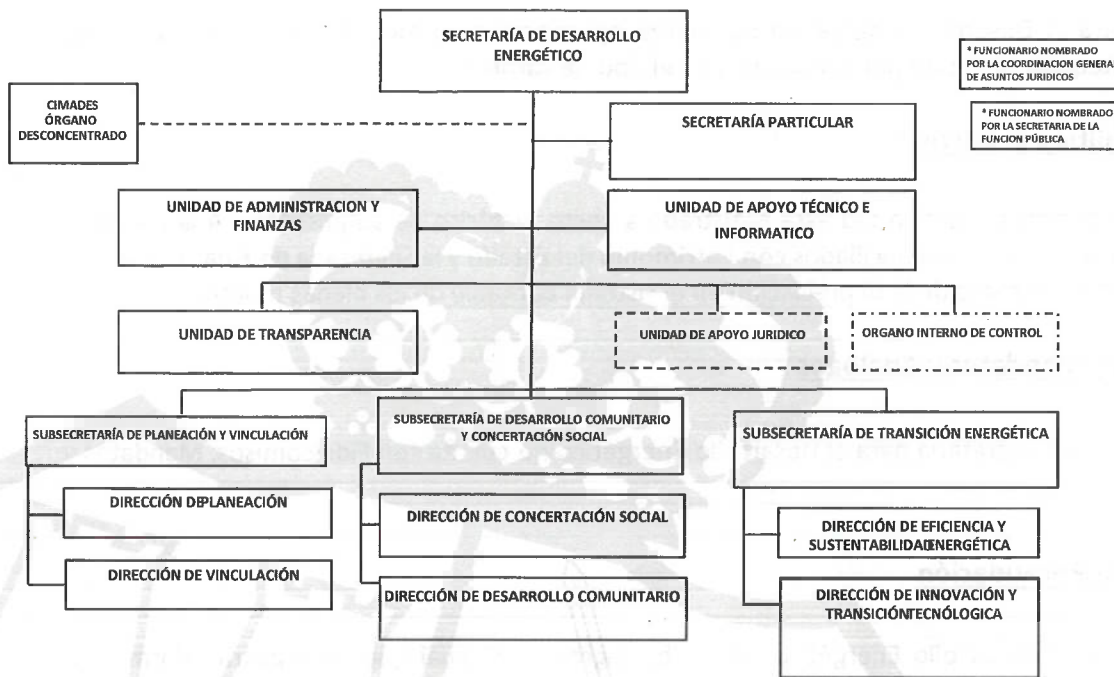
SECRETARÍA DE DESARROLLO ENERGÉTICO

* FUNCIONARIO NOMBRADO POR LA COORDINACION GENERA DE ASUNTOS JURIDICOS

* FUNCIONARIO NOMBRADO POR LA SECRETARIA DE LA FUNCION PÚBLICA

CIMADES ÓRGANO DESCONCENTRADO

SECRETARÍA PARTICULAR

UNIDAD DE ADMINISTRACION Y FINANZAS

UNIDAD DE APOYO TÉCNICO E INFORMATICO

UNIDAD DE TRANSPARENCIA

UNIDAD DE APOYO JURIDICO

ORGANO INTERNO DE CONTROL

SUBSECRETARÍA DE PLANEACIÓN Y VINCULACIÓN

SUBSECRETARÍA DE DESARROLLO COMUNITARIO Y CONCERTACIÓN SOCIAL

SUBSECRETARÍA DE TRANSICIÓN ENERGÉTICA

DIRECCIÓN DEPLANEACIÓN

DIRECCIÓN DE VINCULACIÓN

DIRECCIÓN DE CONCERTACIÓN SOCIAL

DIRECCIÓN DE DESARROLLO COMUNITARIO

DIRECCIÓN DE EFICIENCIA Y SUSTENTABILIDADENERGÉTICA

DIRECCIÓN DE INNOVACIÓN Y TRANSICIÓNTECNÓLOGICA